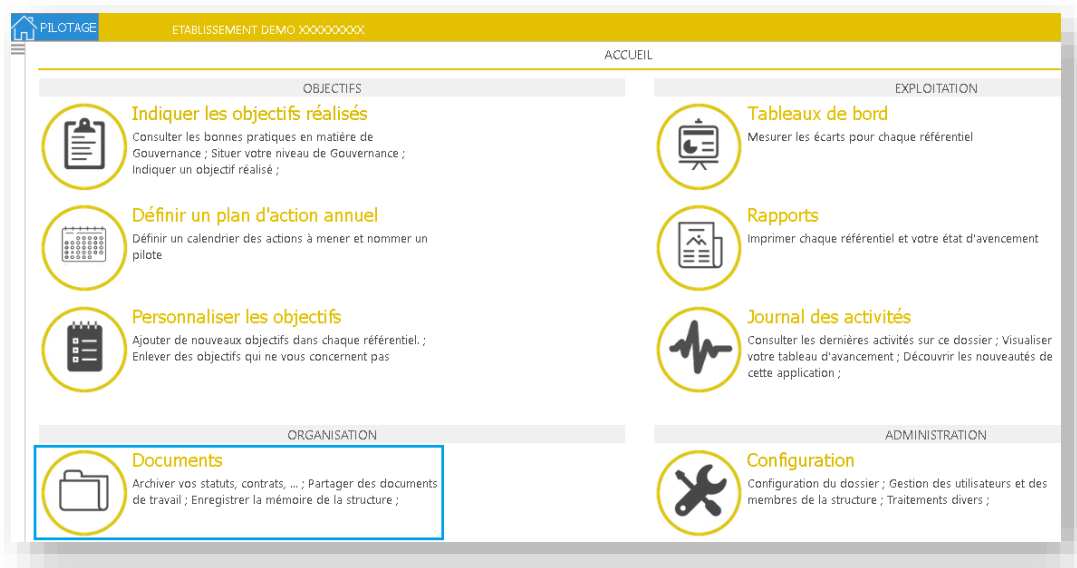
PILOTAGE

ETABLISSEMENT DEMO XXXXXXXXX

ACCUEIL

OBJECTIFS

Indiquer les objectifs réalisés

Consulter les bonnes pratiques en matière de Gouvernance ; Situer votre niveau de Gouvernance ; Indiquer un objectif réalisé ;

Définir un plan d'action annuel

Définir un calendrier des actions à mener et nommer un pilote

Personnaliser les objectifs

Ajouter de nouveaux objectifs dans chaque référentiel. ; Enlever des objectifs qui ne vous concernent pas

EXPLOITATION

Tableaux de bord

Mesurer les écarts pour chaque référentiel

Rapports

Imprimer chaque référentiel et votre état d'avancement

Journal des activités

Consulter les dernières activités sur ce dossier ; Visualiser votre tableau d'avancement ; Découvrir les nouveautés de cette application ;

ORGANISATION

Documents

Archiver vos statuts, contrats, ... ; Partager des documents de travail ; Enregistrer la mémoire de la structure ;

ADMINISTRATION

Configuration

Configuration du dossier ; Gestion des utilisateurs et des membres de la structure ; Traitements divers ;